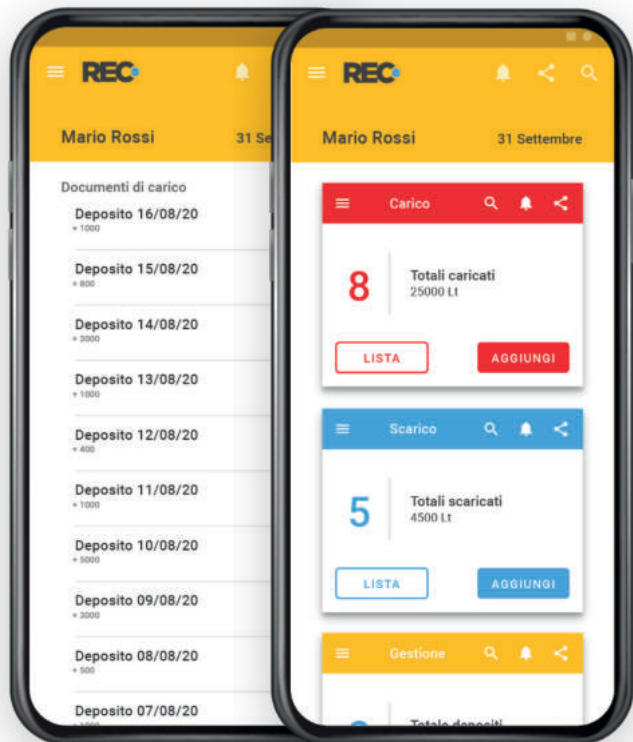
REC

Mario Rossi

31 Se

Documenti di carico

Deposito 16/08/20
+ 1000

Deposito 15/08/20
+ 800

Deposito 14/08/20
+ 3000

Deposito 13/08/20
+ 1800

Deposito 12/08/20
+ 400

Deposito 11/08/20
+ 1000

Deposito 10/08/20
+ 5000

Deposito 09/08/20
+ 3000

Deposito 08/08/20
+ 500

Deposito 07/08/20
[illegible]

REC

Mario Rossi

31 Settembre

Carico

8

Totali caricati
25000 Lt

LISTA

AGGIUNGI

Scarico

5

Totali scaricati
4500 Lt

LISTA

AGGIUNGI

Gestione

Totale depositi